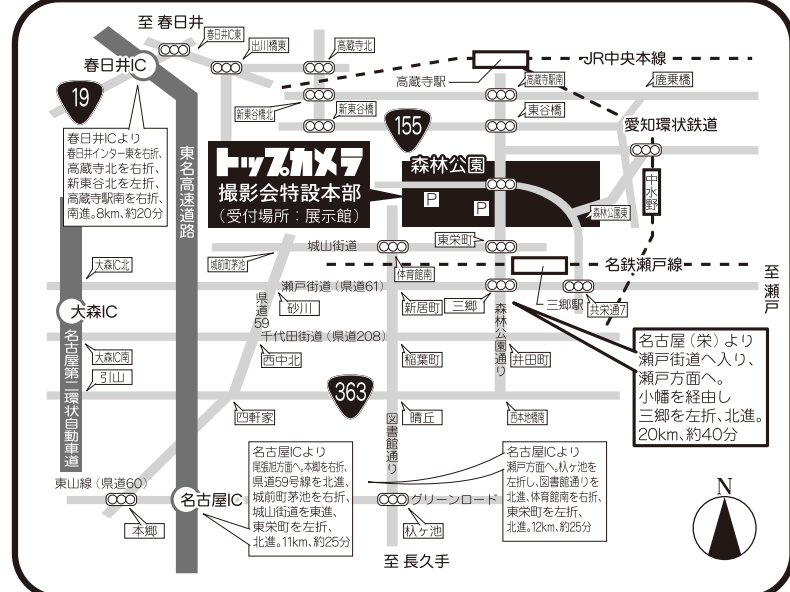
至 春日井

春日井IC

19

春日井IC東

出川橋東

高蔵寺北

JR中央本線

高蔵寺駅

高蔵寺駅南

鹿乗橋

新東谷橋北

新東谷橋

155

東谷橋

愛知環状鉄道

春日井ICより
春日井インター東を右折、高蔵寺北を右折、新東谷北を左折、高蔵寺駅南を右折、南進。8km、約20分

東名高速道路

トップカメラ
撮影会特設本部
（受付場所：展示館）

森林公園

P

P

森林公園東

中水野

城山街道

東栄町

名鉄瀬戸線

至 瀬戸

大森IC北

城前町茅池

体育館南

瀬戸街道（県道61）

大森IC

県道59

砂川

新居町

三郷

森林公園通り

三郷駅

共栄通7

名古屋（栄）より
瀬戸街道へ入り、瀬戸方面へ。
小幡を経由し
三郷を左折、北進。
20km、約40分

名古屋第二環状自動車道

大森IC南

千代田街道（県道208）

西中北

稲葉町

井田町

引山

363

四軒家

図書館通り

晴丘

西本地橋南

名古屋ICより
尾張旭方面へ、本郷を右折、県道59号線を北進、城前町茅池を右折、城山街道を東進、東栄町を左折、北進。11km、約25分

名古屋ICより
瀬戸方面へ。杁ケ池を左折し、図書館通りを北進、体育館南を右折、東栄町を左折、北進。12km、約25分

東山線（県道60）

名古屋IC

グリーンロード

N

本郷

杁ケ池

至 長久手